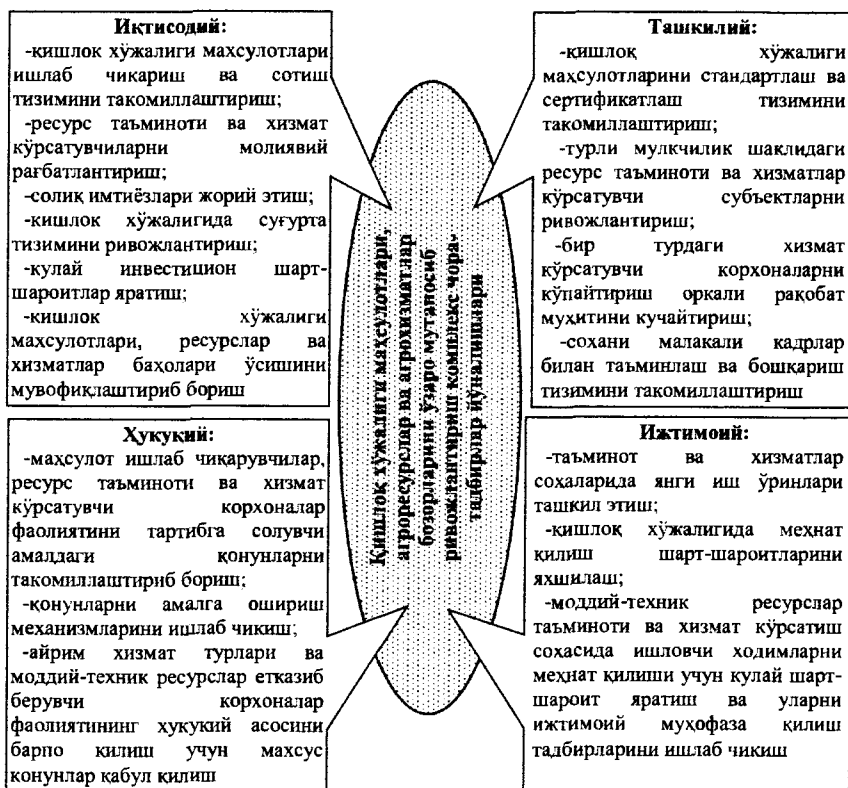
Иктисодий:
-кишлок хўжалиги махсулотлари ишлаб чикариш ва сотиш тизимини такомиллаштириш;
-ресурс таъминоти ва хизмат кўрсатувчиларни молиявий рағбатлантириш;
-солиқ имтиёзлари жорий этиш;
-кишлок хўжалигида суғурта тизимини ривожлантириш;
-кулай инвестицион шарт-шароитлар яратиш;
-кишлок хўжалиги махсулотлари, ресурслар ва хизматлар бахолари ўсишини мувофиқлаштириб бориш

Ташкилий:
-қишлоқ хўжалиги маҳсулотларини стандартлаш ва сертификатлаш тизимини такомиллаштириш;
-турли мулкчилик шаклидаги ресурс таъминоти ва хизматлар кўрсатувчи субъектларни ривожлантириш;
-бир турдаги хизмат кўрсатувчи корхоналарни кўпайтириш оркали рақобат мухитини кучайтириш;
-сохани малакали кадрлар билан таъминлаш ва бошқариш тизимини такомиллаштириш

Қишлоқ хўжалиги маҳсулотлари, агроресурслар ва агрохизматлар бозорларини ўзаро мутаносиб ривожлантиришнинг комплекс чора-тадбирлар йўналишлари

Ҳукукий:
-маҳсулот ишлаб чиқарувчилар, ресурс таъминоти ва хизмат кўрсатувчи корхоналар фаолиятини тартибга солувчи амалдаги қонунларни такомиллаштириб бориш;
-қонунларни амалга ошириш механизмларини ишлаб чикиш;
-айрим хизмат турлари ва моддий-техник ресурслар етказиб берувчи корхоналар фаолиятининг хукукий асосини барпо килиш учун махсус конунлар қабул қилиш

Ижтимоий:
-таъминот ва хизматлар соҳаларида янги иш ўринлари ташкил этиш;
-қишлоқ хўжалигида меҳнат қилиш шарт-шароитларини яхшилаш;
-моддий-техник ресурслар таъминоти ва хизмат кўрсатиш соҳасида ишловчи ходимларни меҳнат қилиши учун кулай шарт-шароит яратиш ва уларни ижтимоий муҳофаза қилиш тадбирларини ишлаб чикиш